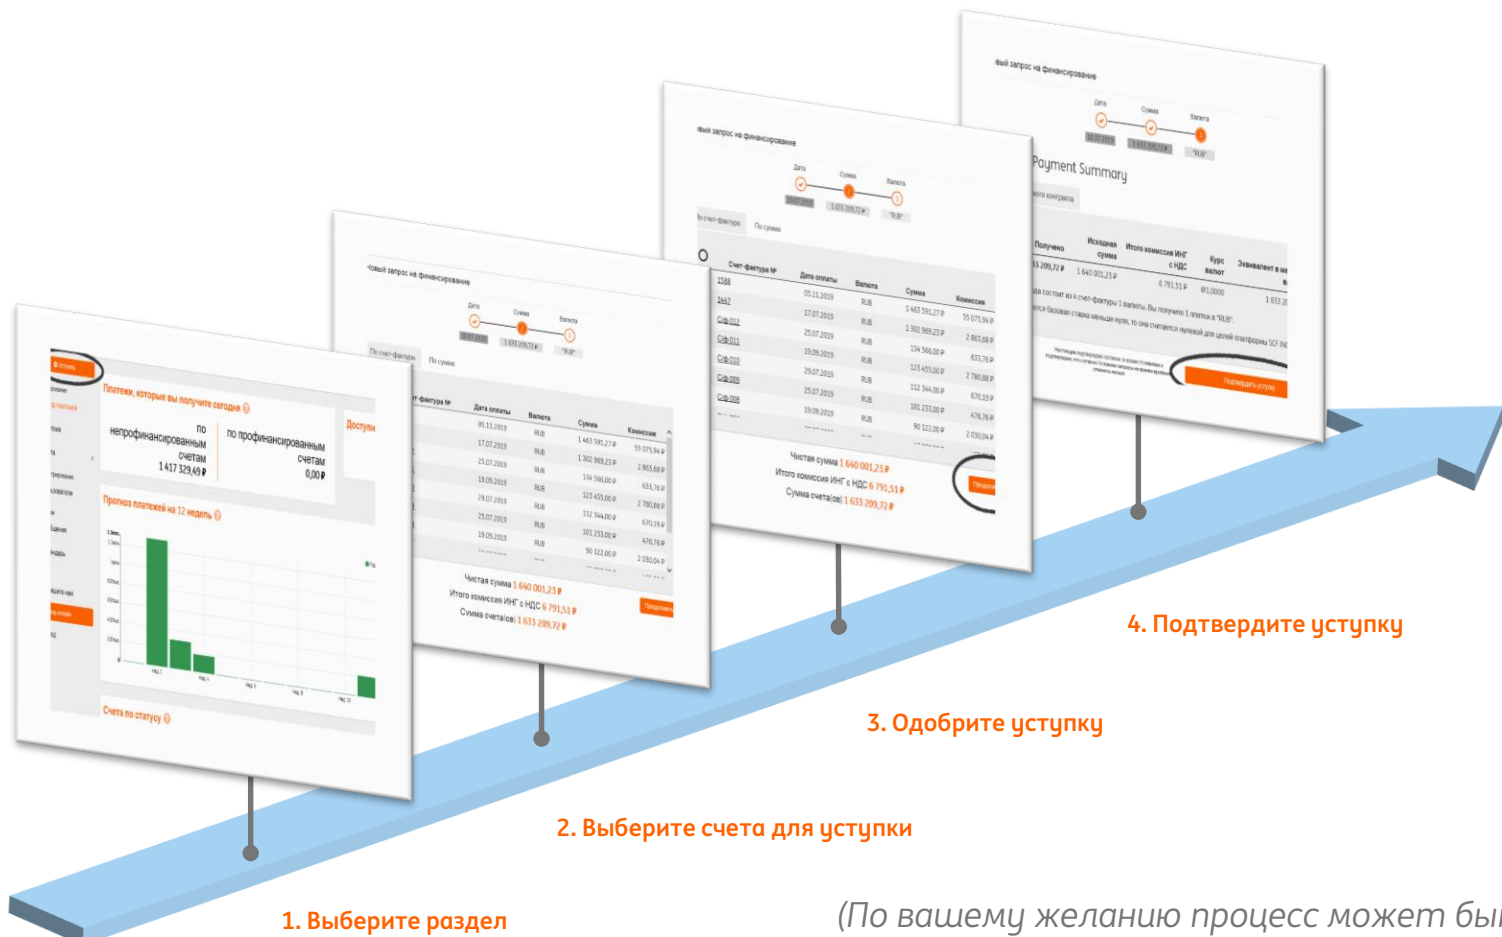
Платежи, которые вы получите сегодня

по непрофинансированным счетам
1 417 329,49 ₽

по профинансированным счетам
0,00 ₽

Доступн

Прогноз платежей на 12 недель

Счета по статусу

Новый запрос на финансирование

Дата Сумма Валюта

По счет-фактуре По сумме

Счет-фактура № Дата оплаты Валюта Сумма Комиссия

Чистая сумма 1 640 001,23 ₽
Итого комиссия ИНГ с НДС 6 791,51 ₽
Сумма счета(ов) 1 633 209,72 ₽

Продолжить

Payment Summary

Получено Исходная сумма Итого комиссия ИНГ с НДС Курс валют Эквивалент в ме

Подтвердить уступку

1. Выберите раздел

2. Выберите счета для уступки

3. Одобрите уступку

4. Подтвердите уступку

(По вашему желанию процесс может бы